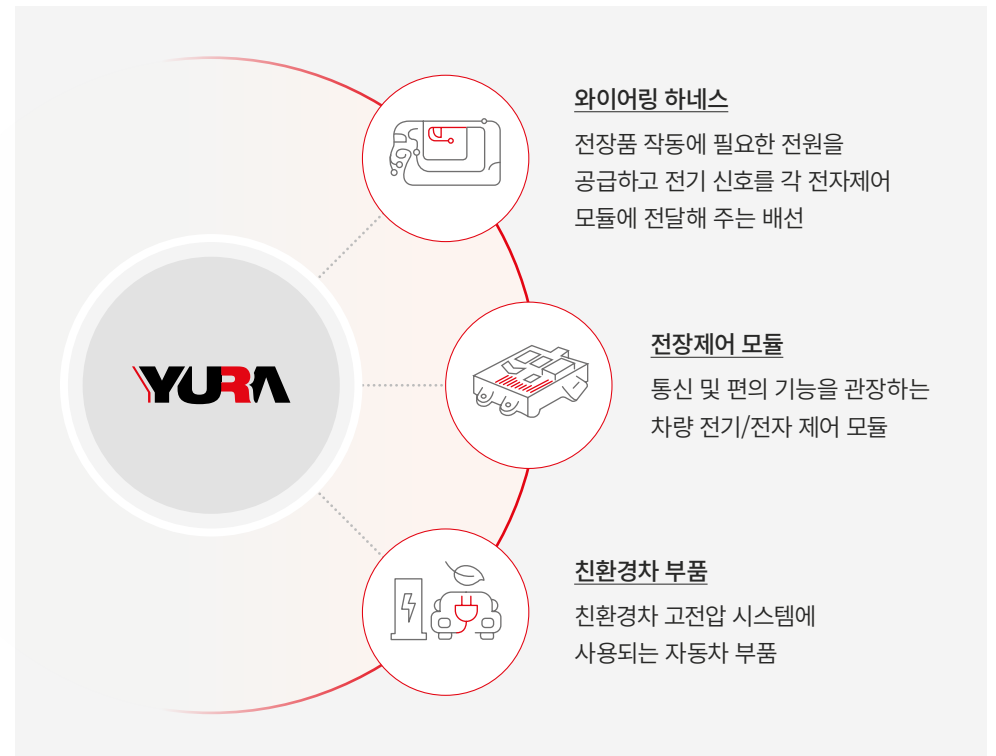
YURA

와이어링 하네스

전장품 작동에 필요한 전원을 공급하고 전기 신호를 각 전자제어 모듈에 전달해 주는 배선

전장제어 모듈

통신 및 편의 기능을 관장하는 차량 전기/전자 제어 모듈

친환경차 부품

친환경차 고전압 시스템에 사용되는 자동차 부품